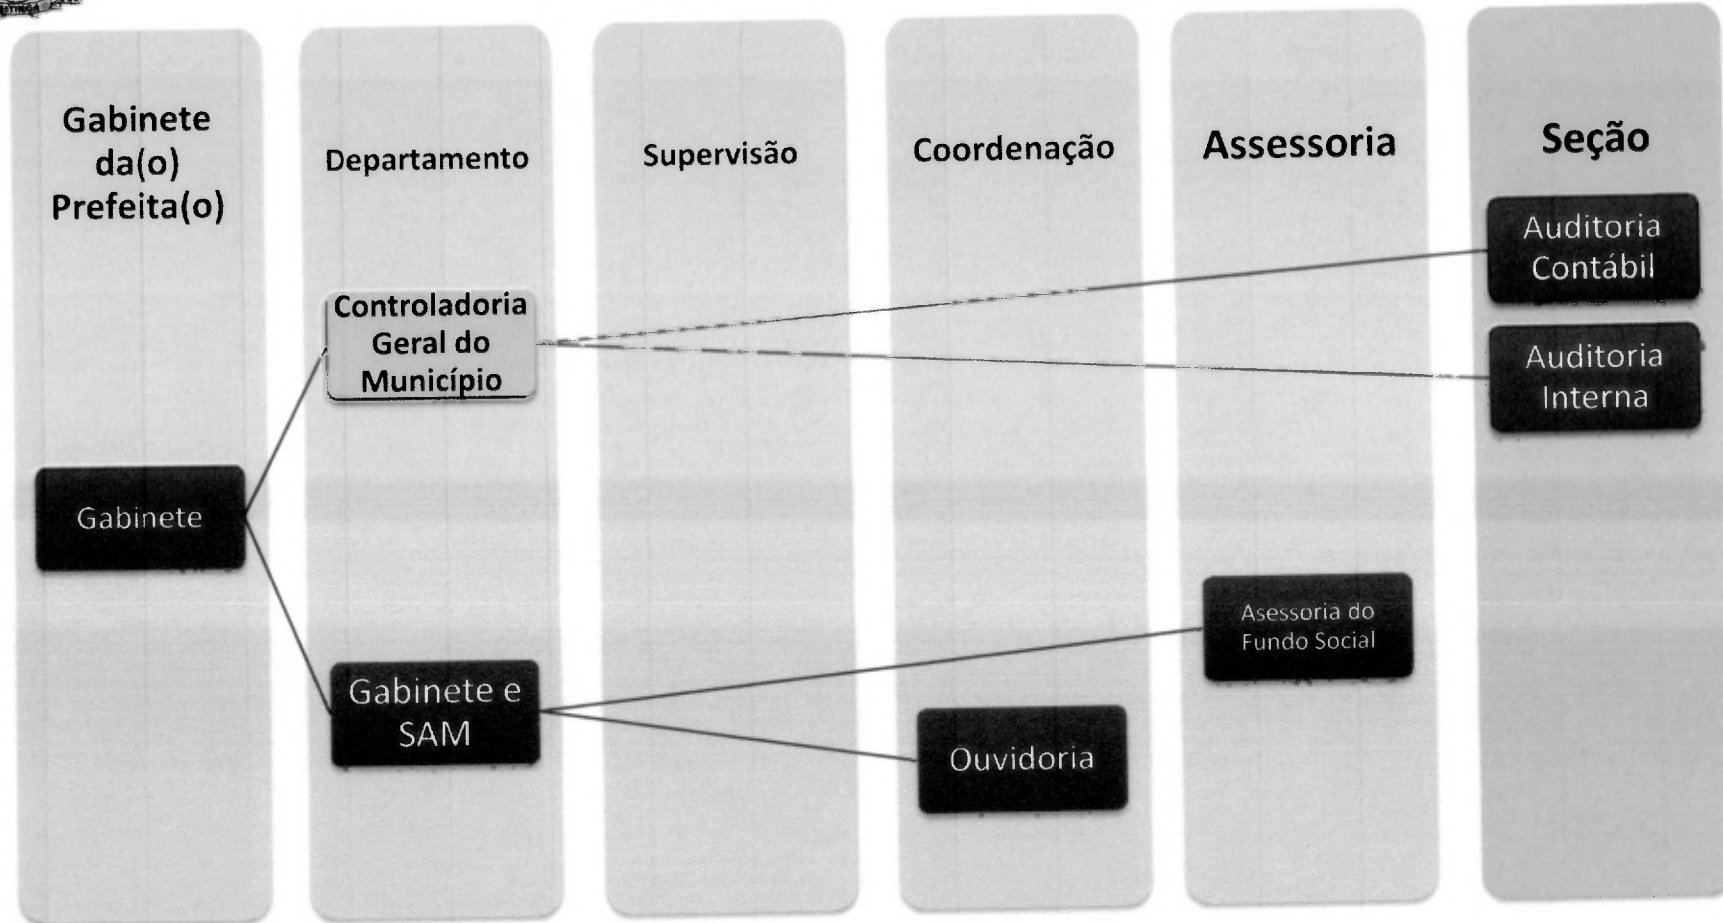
Gabinete da(o) Prefeita(o)

Departamento

Supervisão

Coordenação

Assessoria

Seção

Auditoria Contábil

Controladoria Geral do Município

Auditoria Interna

Gabinete

Asessoria do Fundo Social

Gabinete e SAM

Ouvidoria